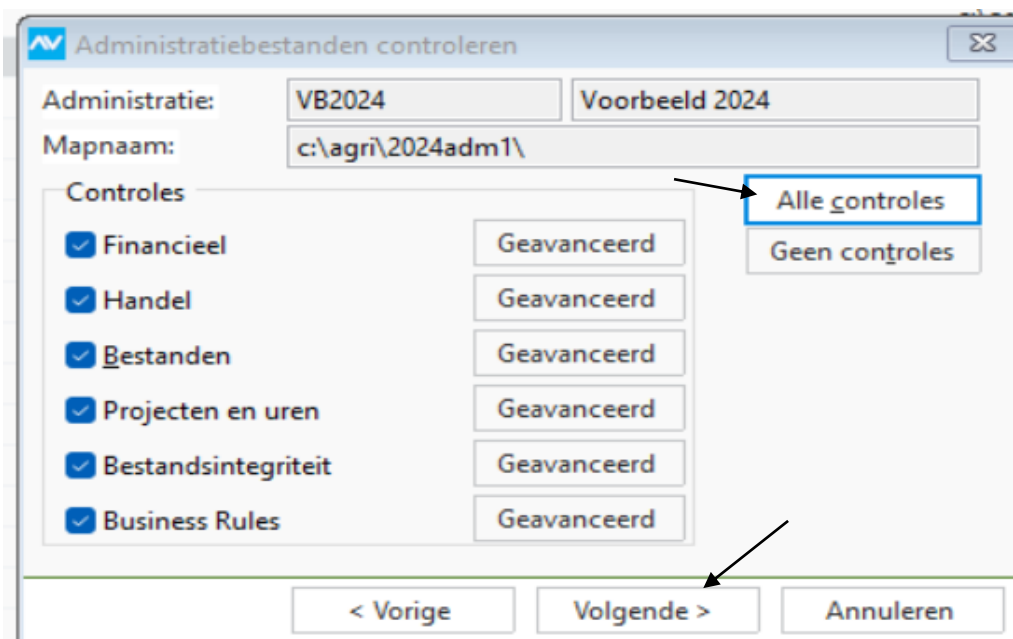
AV Administratiebestanden controleren

Administratie: VB2024 Voorbeeld 2024

Mapnaam: c:\agri\2024adm1\

Controles

Financieel Geavanceerd

Handel Geavanceerd

Bestanden Geavanceerd

Projecten en uren Geavanceerd

Bestandsintegriteit Geavanceerd

Business Rules Geavanceerd

Alle controles

Geen controles

< Vorige

Volgende >

Annuleren